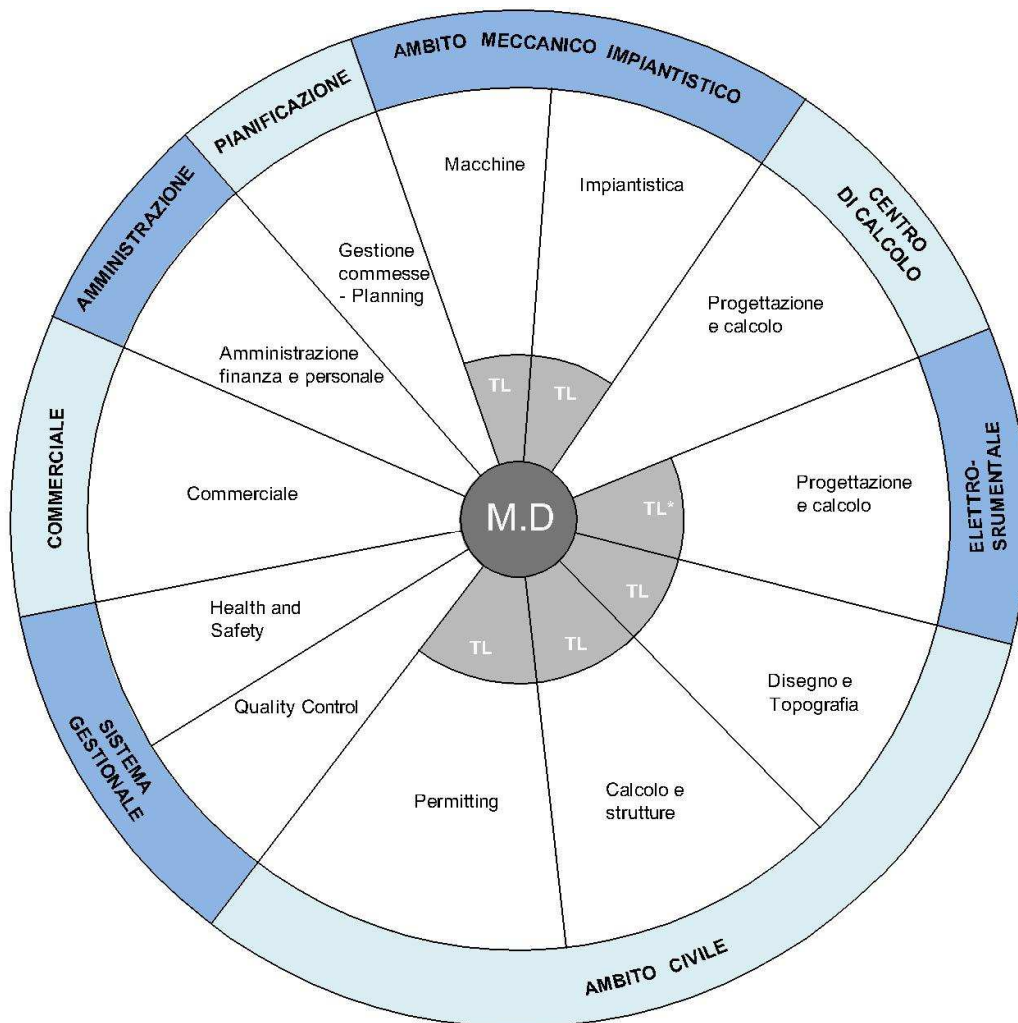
AMBITO MECCANICO IMPIANTISTICO

PIANIFICAZIONE

AMMINISTRAZIONE

CENTRO DI CALCOLO

Macchine

Impiantistica

Gestione commesse - Planning

Progettazione e calcolo

Amministrazione finanza e personale

TL

TL

COMMERCIALE

Commerciale

M.D

TL*

Progettazione e calcolo

ELETTRO-SRUMENTALE

TL

Health and Safety

TL

TL

Disegno e Topografia

Quality Control

SISTEMA GESTIONALE

Permitting

Calcolo e strutture

AMBITO CIVILE